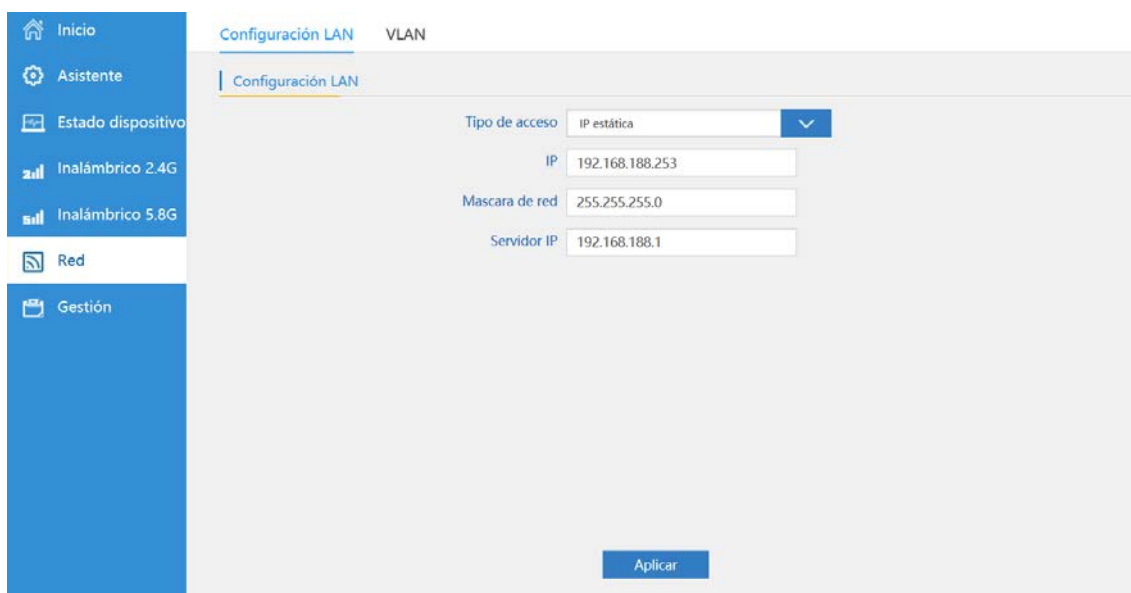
Inicio
Asistente
Estado dispositivo
Inalámbrico 2.4G
Inalámbrico 5.8G
Red
Gestión

Configuración LAN VLAN

Configuración LAN

Tipo de acceso IP estática
IP 192.168.188.253
Mascara de red 255.255.255.0
Servidor IP 192.168.188.1

Aplicar